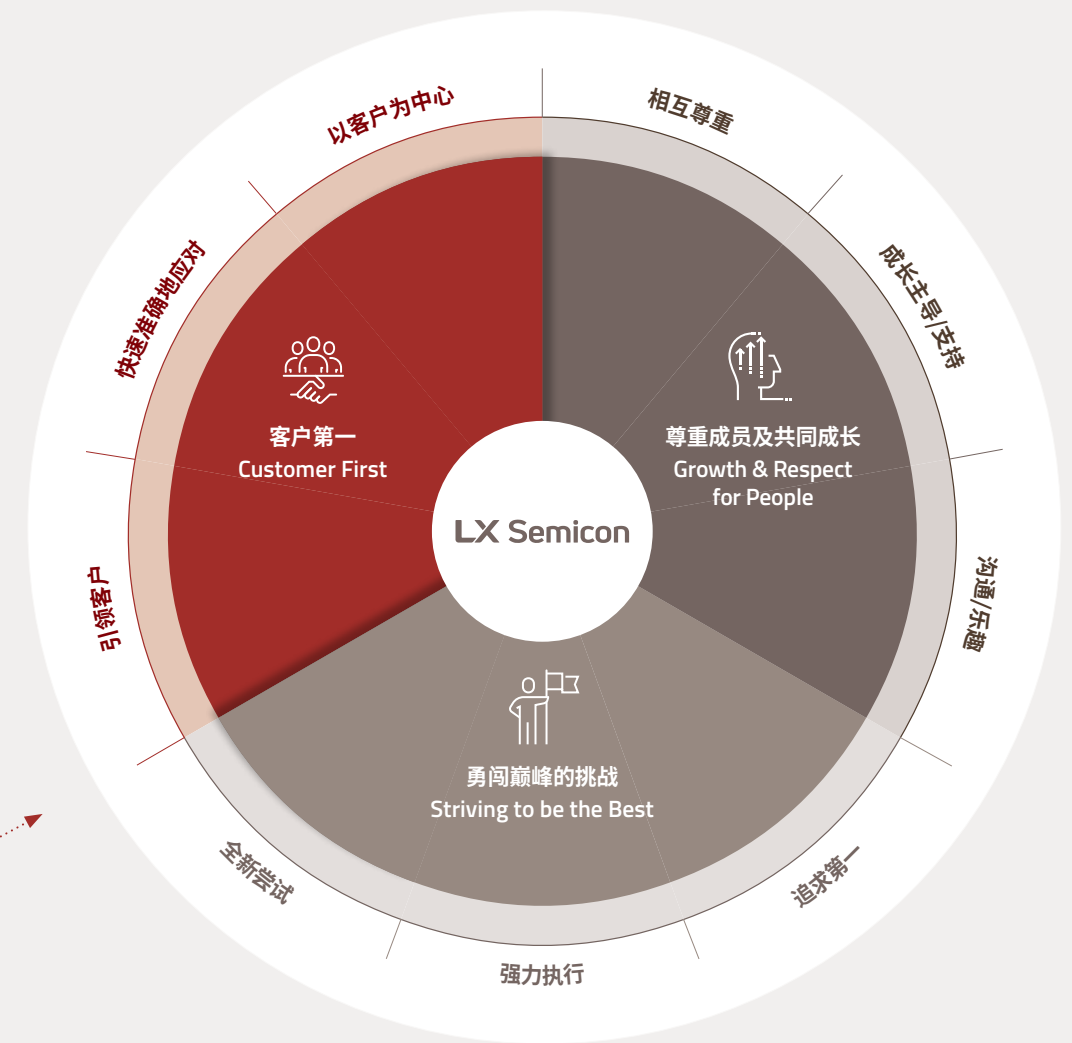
以客户为中心

相互尊重

成长主导/支持

快速准确地应对

客户第一
Customer First

尊重成员及共同成长
Growth & Respect for People

LX Semicon

沟通/乐趣

引领客户

勇闯巅峰的挑战
Striving to be the Best

全新尝试

追求第一

强力执行